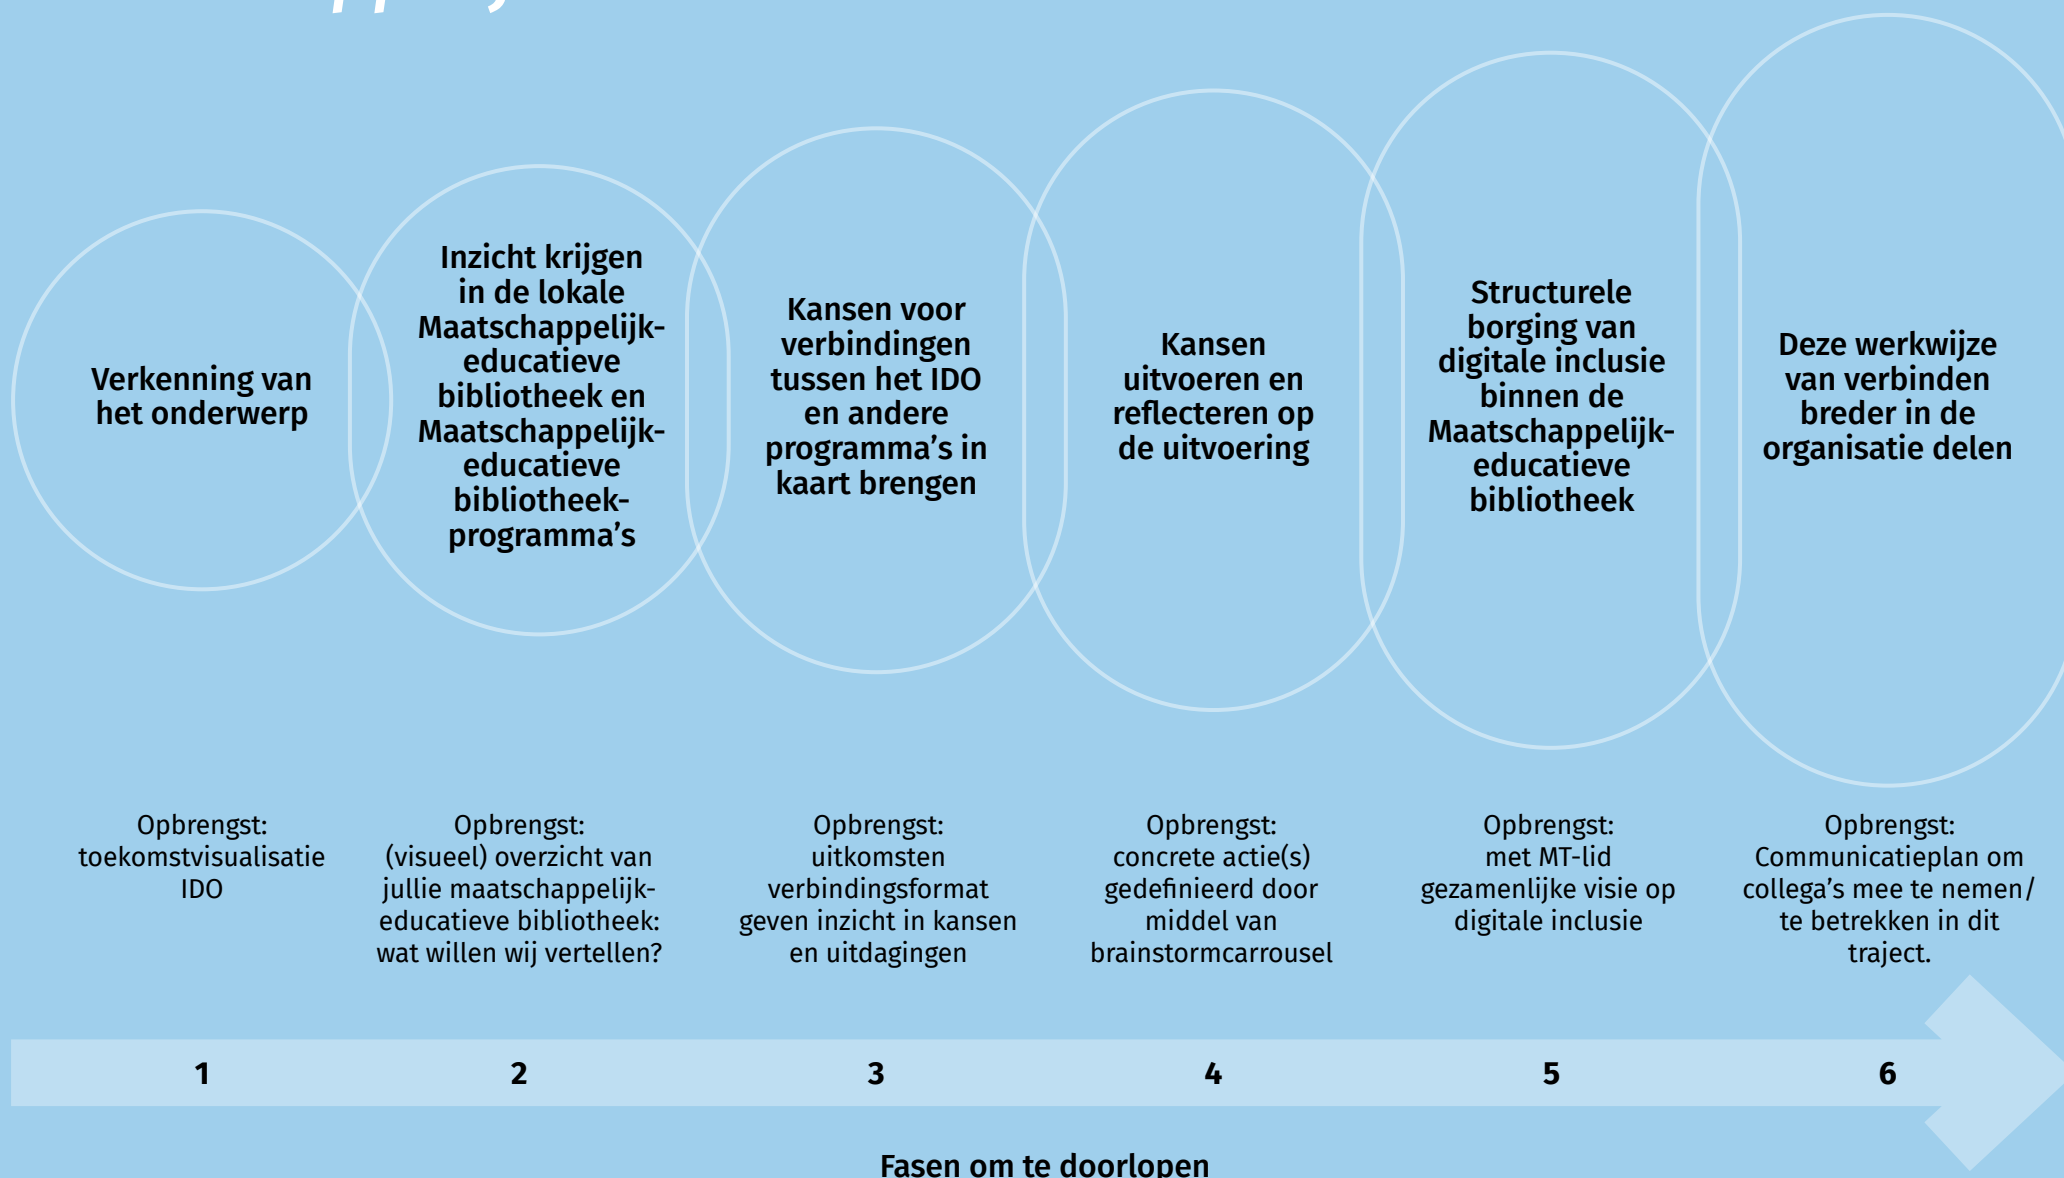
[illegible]

Verkenning van het onderwerp

Inzicht krijgen in de lokale Maatschappelijk-educatieve bibliotheek en Maatschappelijk-educatieve bibliotheek-programma's

Kansen voor verbindingen tussen het IDO en andere programma's in kaart brengen

Kansen uitvoeren en reflecteren op de uitvoering

Structurele borging van digitale inclusie binnen de Maatschappelijk-educatieve bibliotheek

Deze werkwijze van verbinden breder in de organisatie delen

Opbrengst: toekomstvisualisatie IDO

Opbrengst: (visueel) overzicht van jullie maatschappelijk-educatieve bibliotheek: wat willen wij vertellen?

Opbrengst: uitkomsten verbindingsformat geven inzicht in kansen en uitdagingen

Opbrengst: concrete actie(s) gedefinieerd door middel van brainstormcarrousel

Opbrengst: met MT-lid gezamenlijke visie op digitale inclusie

Opbrengst: Communicatieplan om collega's mee te nemen/ te betrekken in dit traject.

1 2 3 4 5 6

Fasen om te doorlopen